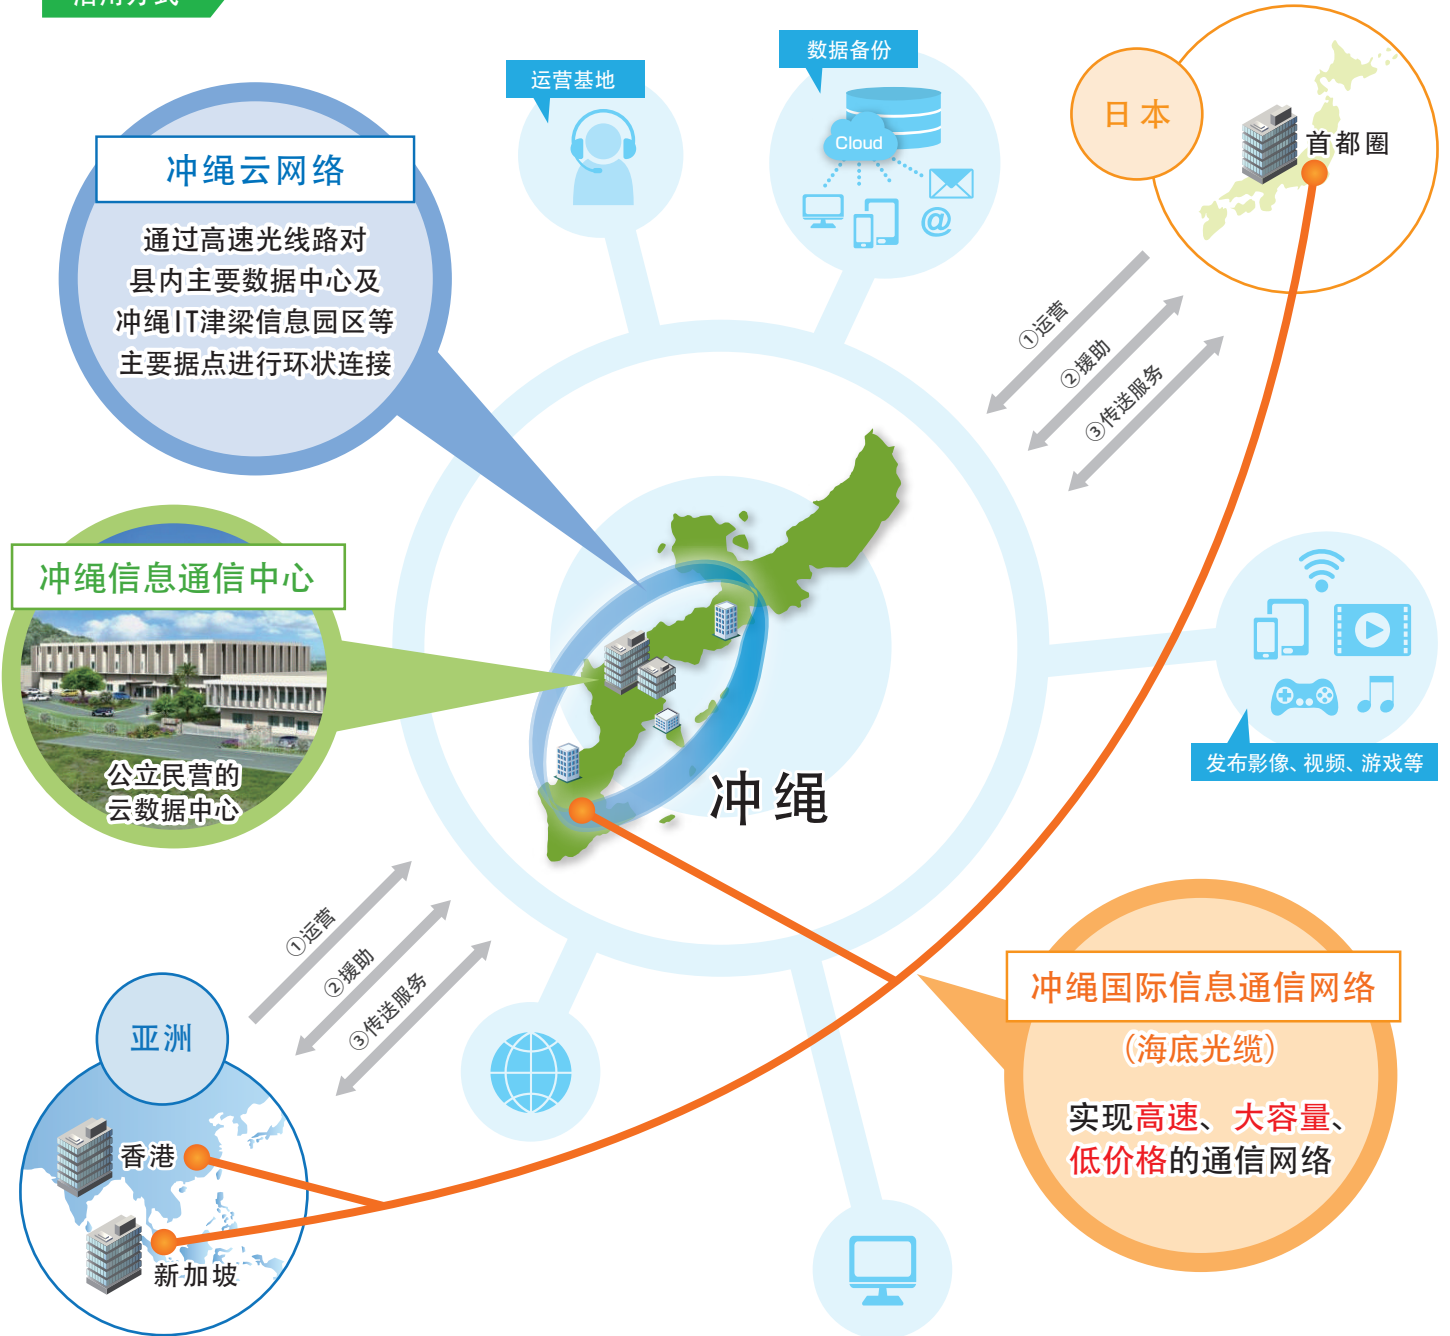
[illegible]

冲绳云网络

通过高速光线路对县内主要数据中心及冲绳IT津梁信息园区等主要据点进行环状连接

运营基地

数据备份

Cloud

日本

首都圈

①运营
②援助
③传送服务

冲绳信息通信中心

公立民营的云数据中心

冲绳

发布影像、视频、游戏等

①运营
②援助
③传送服务

亚洲

香港

新加坡

冲绳国际信息通信网络

(海底光缆)

实现高速、大容量、低价格的通信网络